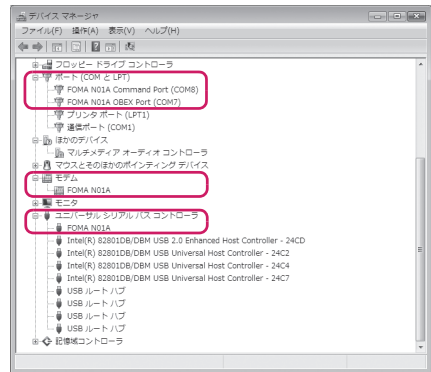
デバイス マネージャ
ファイル(F) 操作(A) 表示(V) ヘルプ(H)

フロッピー ドライブ コントローラ
ポート (COM と LPT)
FOMA N01A Command Port (COM8)
FOMA N01A OBEX Port (COM7)
プリンタ ポート (LPT1)
通信ポート (COM1)
ほかのデバイス
マルチメディア オーディオ コントローラ
マウスとそのほかのポインティング デバイス
モデム
FOMA N01A
モニタ
ユニバーサル シリアル バス コントローラ
FOMA N01A
Intel(R) 82801DB/DBM USB 2.0 Enhanced Host Controller - 24CD
Intel(R) 82801DB/DBM USB Universal Host Controller - 24C2
Intel(R) 82801DB/DBM USB Universal Host Controller - 24C4
Intel(R) 82801DB/DBM USB Universal Host Controller - 24C7
USB ルート ハブ
USB ルート ハブ
USB ルート ハブ
USB ルート ハブ
記憶域コントローラ